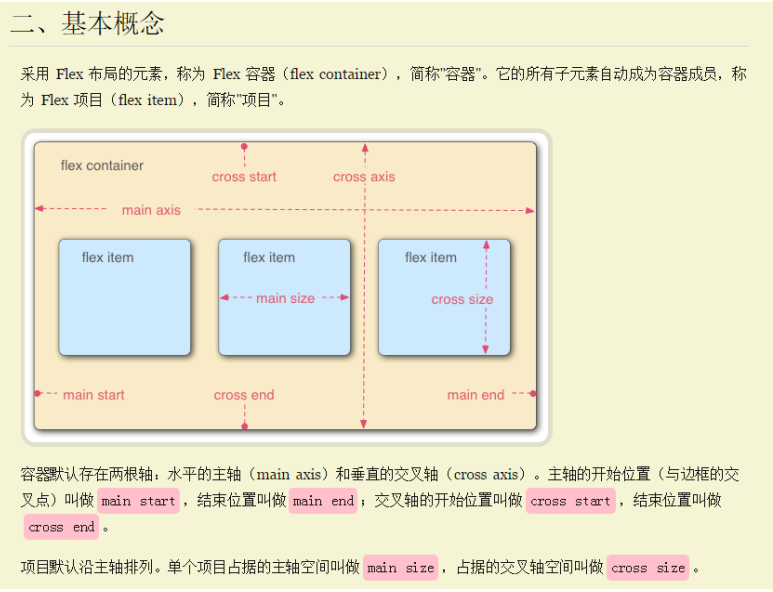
二、基本概念

采用 Flex 布局的元素，称为 Flex 容器（flex container），简称"容器"。它的所有子元素自动成为容器成员，称为 Flex 项目（flex item），简称"项目"。

flex container
cross start
cross axis
main axis
flex item
flex item
flex item
main size
cross size
main start
cross end
main end

容器默认存在两根轴：水平的主轴（main axis）和垂直的交叉轴（cross axis）。主轴的开始位置（与边框的交叉点）叫做 main start ，结束位置叫做 main end ；交叉轴的开始位置叫做 cross start ，结束位置叫做 cross end 。

项目默认沿主轴排列。单个项目占据的主轴空间叫做 main size ，占据的交叉轴空间叫做 cross size 。